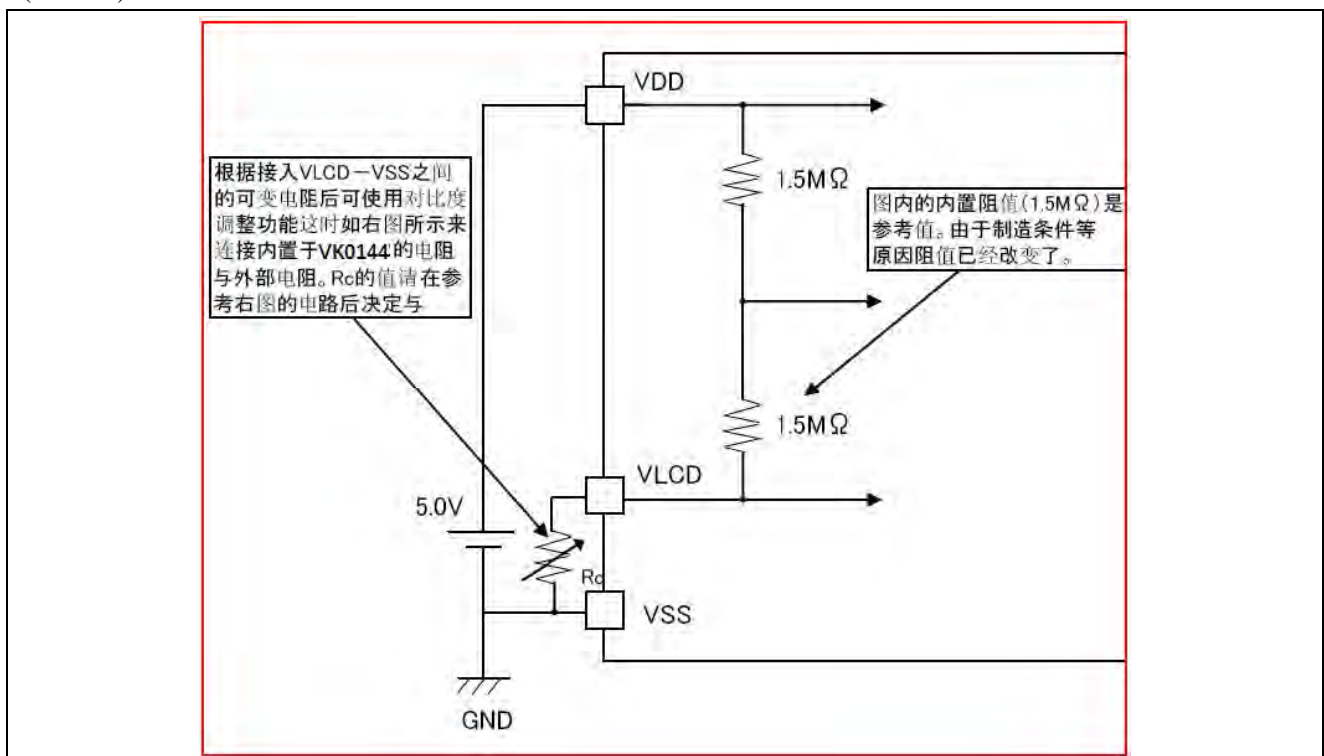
VDD

根据接入VLCD－VSS之间的可变电阻后可使用对比度调整功能这时如右图所示来连接内置于VK0144的电阻与外部电阻。Rc的值请在参考右图的电路后决定与

1.5MΩ

图内的内置阻值(1.5MΩ)是参考值。由于制造条件等原因阻值已经改变了。

1.5MΩ

VLCD

5.0V

Rc

VSS

GND